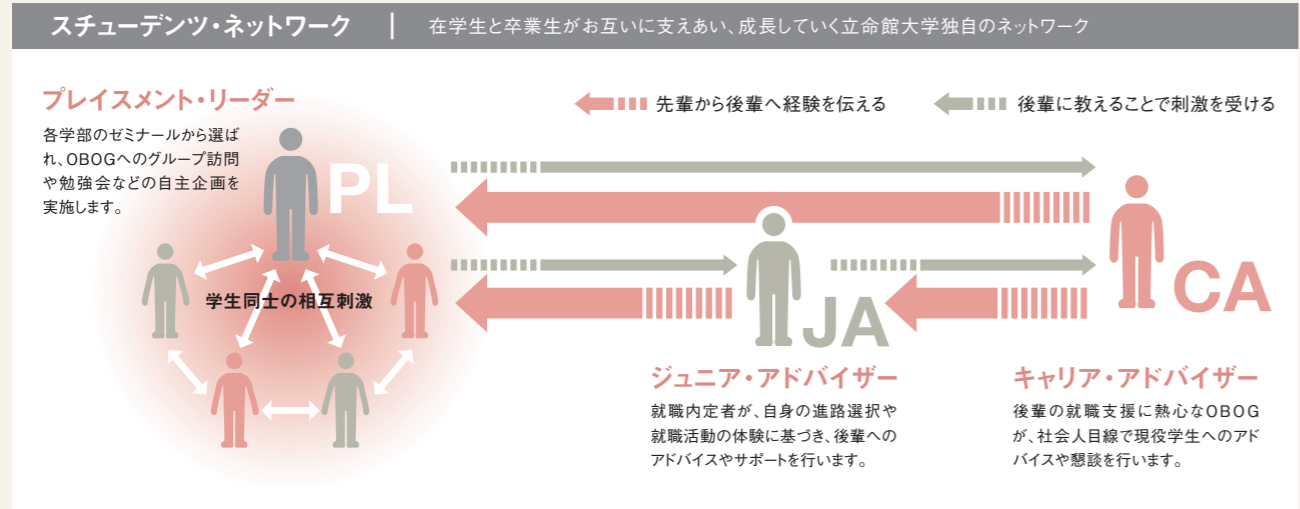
スチューデンツ・ネットワーク | 在学生と卒業生がお互いに支えあい、成長していく立命館大学独自のネットワーク

プレイスメント・リーダー

各学部のゼミナールから選ばれ、OBOGへのグループ訪問や勉強会などの自主企画を実施します。

先輩から後輩へ経験を伝える

後輩に教えることで刺激を受ける

PL

学生同士の相互刺激

JA

CA

ジュニア・アドバイザー

就職内定者が、自身の進路選択や就職活動の体験に基づき、後輩へのアドバイスやサポートを行います。

キャリア・アドバイザー

後輩の就職支援に熱心なOBOGが、社会人目線で現役学生へのアドバイスや懇談を行います。